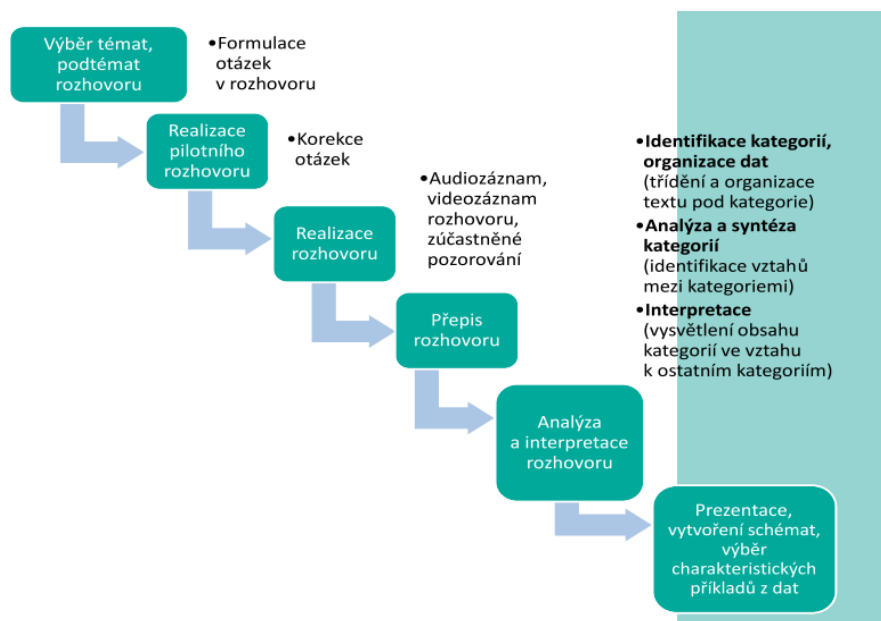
Výběr témat, podtémat rozhovoru

•Formulace otázek v rozhovoru

Realizace pilotního rozhovoru

•Korekce otázek

Realizace rozhovoru

•Audiozáznam, videozáznam rozhovoru, zúčastněné pozorování

Přepis rozhovoru

Analýza a interpretace rozhovoru

Prezentace, vytvoření schémat, výběr charakteristických příkladů z dat

•**Identifikace kategorií, organizace dat** (třídění a organizace textu pod kategorie)

•**Analýza a syntéza kategorií** (identifikace vztahů mezi kategoriemi)

•**Interpretace** (vysvětlení obsahu kategorií ve vztahu k ostatním kategoriím)